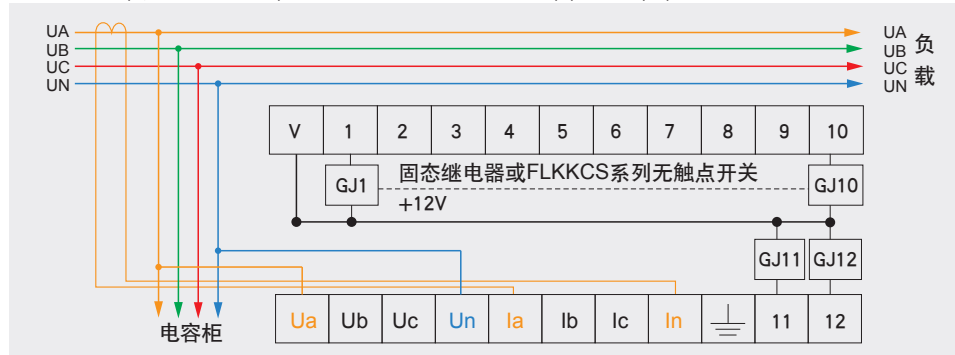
UA
UB
UC
UN

UA
UB
UC
UN
负载

| V | 1 | 2 | 3 | 4 | 5 | 6 | 7 | 8 | 9 | 10 |
|---|---|---|---|---|---|---|---|---|---|---|

GJ1
固态继电器或FLKKCS系列无触点开关
GJ10
+12V

GJ11
GJ12

| Ua | Ub | Uc | Un | Ia | Ib | Ic | In | ⏚ | 11 | 12 |
|---|---|---|---|---|---|---|---|---|---|---|

电容柜